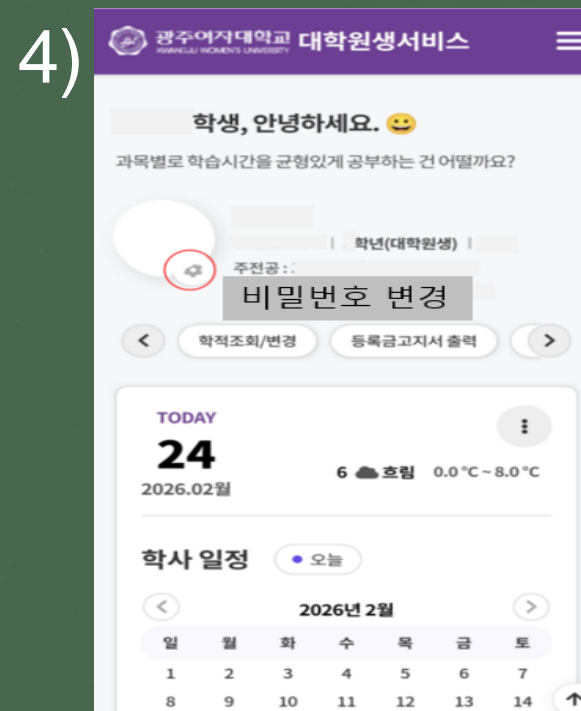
4)

광주여자대학교 KWANGJU WOMEN'S UNIVERSITY 대학원생서비스

학생, 안녕하세요. 😀

과목별로 학습시간을 균형있게 공부하는 건 어떨까요?

| 학년(대학원생) |

주전공 :

비밀번호 변경

<

학적조회/변경

등록금고지서 출력

>

TODAY

24

2026.02월

6 흐림 0.0 °C ~ 8.0 °C

학사 일정

● 오늘

<

2026년 2월

>

| 일 | 월 | 화 | 수 | 목 | 금 | 토 |
|---|---|---|---|---|---|---|
| 1 | 2 | 3 | 4 | 5 | 6 | 7 |
| 8 | 9 | 10 | 11 | 12 | 13 | 14 |